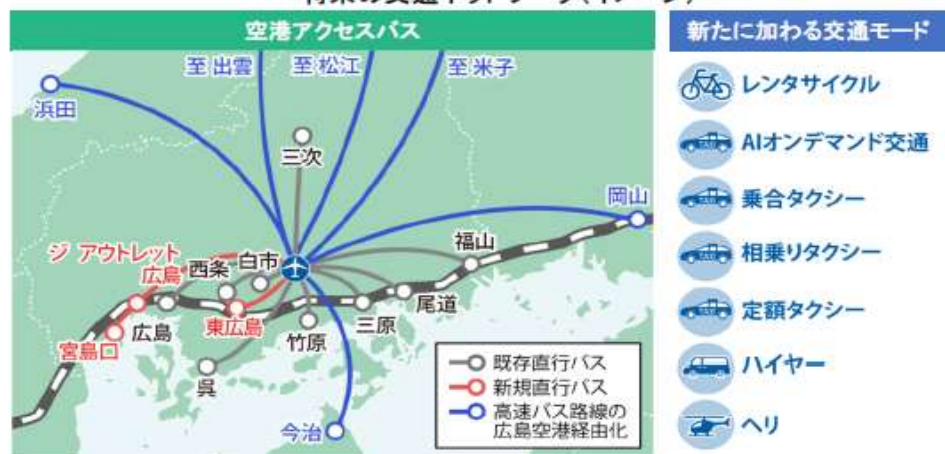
空港アクセスバス

至 出雲　至 松江　至 米子

浜田

三次

岡山

福山

ジ アウトレット 広島

西条

白市

広島

東広島

尾道

三原

竹原

宮島口

呉

今治

既存直行バス
新規直行バス
高速バス路線の広島空港経由化

新たに加わる交通モード

レンタサイクル

AIオンデマンド交通

乗合タクシー

相乗りタクシー

定額タクシー

ハイヤー

ヘリ